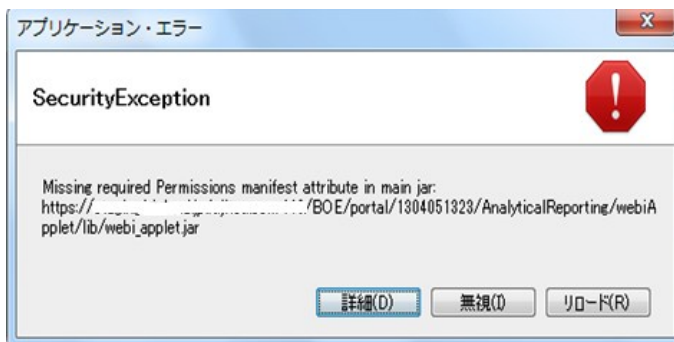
アプリケーション・エラー

X

SecurityException

Missing required Permissions manifest attribute in main jar: https://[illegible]/BOE/portal/1304051323/AnalyticalReporting/webiApplet/lib/webi_applet.jar

詳細(D)

無視(I)

リロード(R)